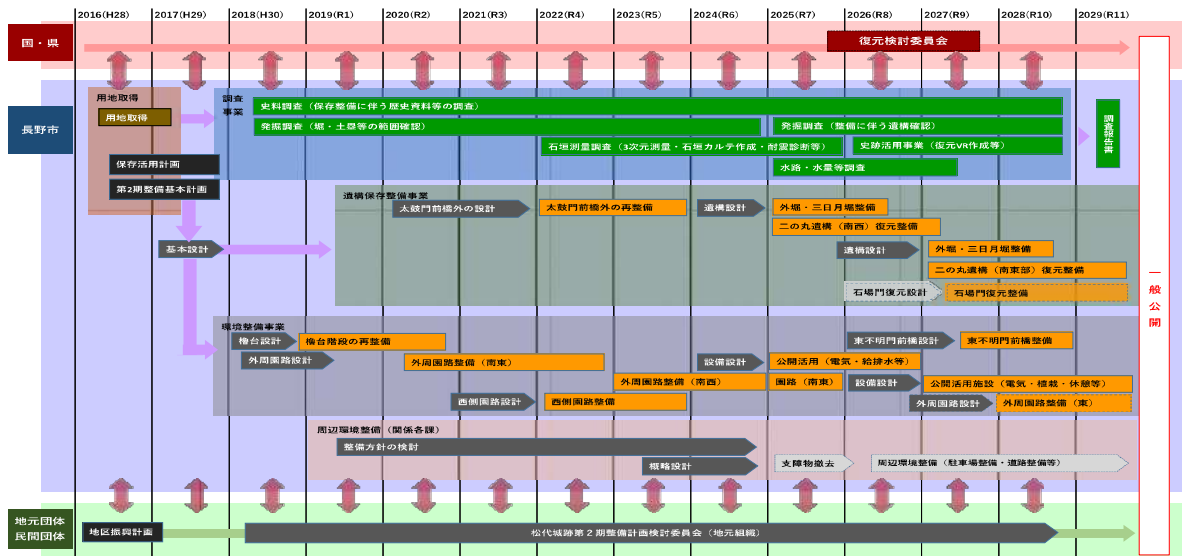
2016(H28) 2017(H29) 2018(H30) 2019(R1) 2020(R2) 2021(R3) 2022(R4) 2023(R5) 2024(R6) 2025(R7) 2026(R8) 2027(R9) 2028(R10) 2029(R11)

国・県

復元検討委員会

長野市

用地取得

用地取得

保存活用計画

第2期整備基本計画

基本設計

調査事業

史料調査（保存整備に伴う歴史資料等の調査）

発掘調査（堀・土塁等の範囲確認）

発掘調査（整備に伴う遺構確認）

石垣測量調査（3次元測量・石垣カルテ作成・耐震診断等）

史跡活用事業（復元VR作成等）

水路・水量等調査

調査報告書

遺構保存整備事業

太鼓門前橋外の設計

太鼓門前橋外の再整備

遺構設計

外堀・三日月堀整備

二の丸遺構（南西）復元整備

遺構設計

外堀・三日月堀整備

二の丸遺構（南東部）復元整備

石場門復元設計

石場門復元整備

環境整備事業

櫓台設計

櫓台階段の再整備

外周園路設計

外周園路整備（南東）

設備設計

公開活用（電気・給排水等）

東不明門前橋設計

東不明門前橋整備

外周園路整備（南西）

園路（南東）

設備設計

公開活用施設（電気・標識・休憩等）

西側園路設計

西側園路整備

外周園路設計

外周園路整備（東）

周辺環境整備（関係各課）

整備方針の検討

概略設計

支障物撤去

周辺環境整備（駐車場整備・道路整備等）

一般公開

地元団体
民間団体

地区振興計画

松代城跡第２期整備計画検討委員会（地元組織）